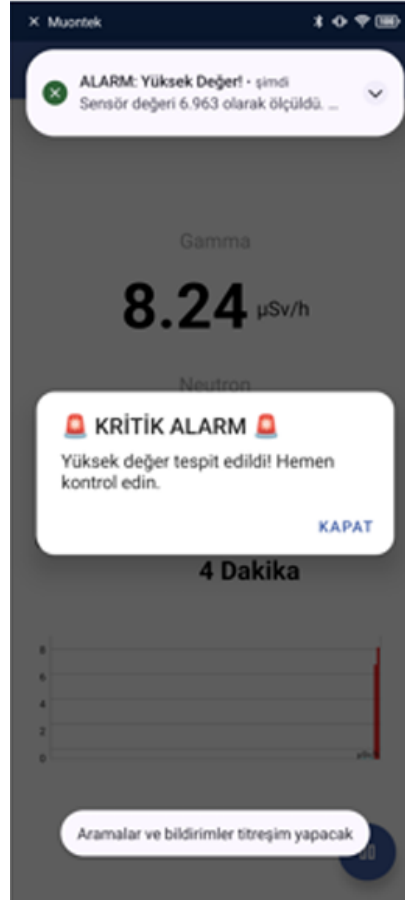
× Muontek

ALARM: Yüksek Değer! • şimdi
Sensör değeri 6.963 olarak ölçüldü. ...

Gamma

8.24 µSv/h

Neutron

🚨 KRİTİK ALARM 🚨

Yüksek değer tespit edildi! Hemen kontrol edin.

KAPAT

4 Dakika

8
6
4
2
0

Aramalar ve bildirimler titreşim yapacak